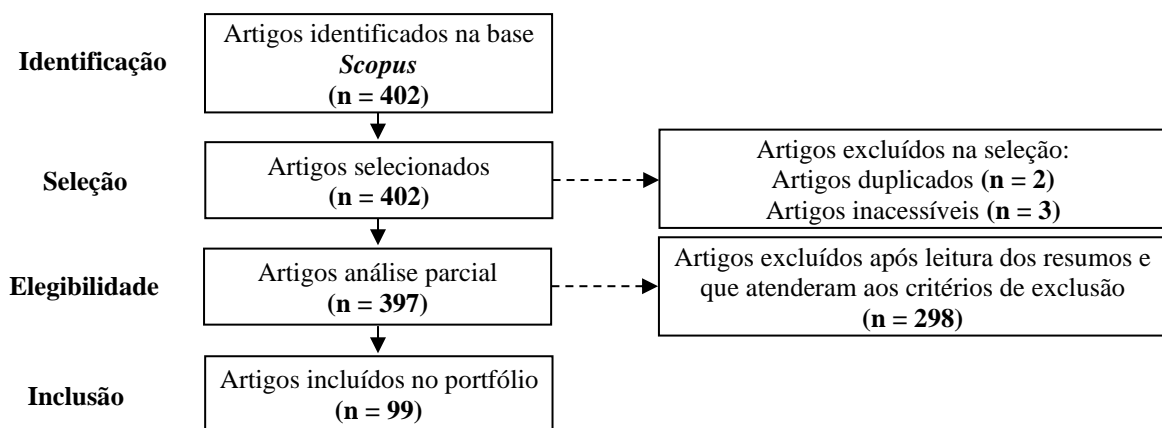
Identificação

Artigos identificados na base *Scopus* (n = 402)

Seleção

Artigos selecionados (n = 402)

Artigos excluídos na seleção:
Artigos duplicados (n = 2)
Artigos inacessíveis (n = 3)

Elegibilidade

Artigos análise parcial (n = 397)

Artigos excluídos após leitura dos resumos e que atenderam aos critérios de exclusão (n = 298)

Inclusão

Artigos incluídos no portfólio (n = 99)